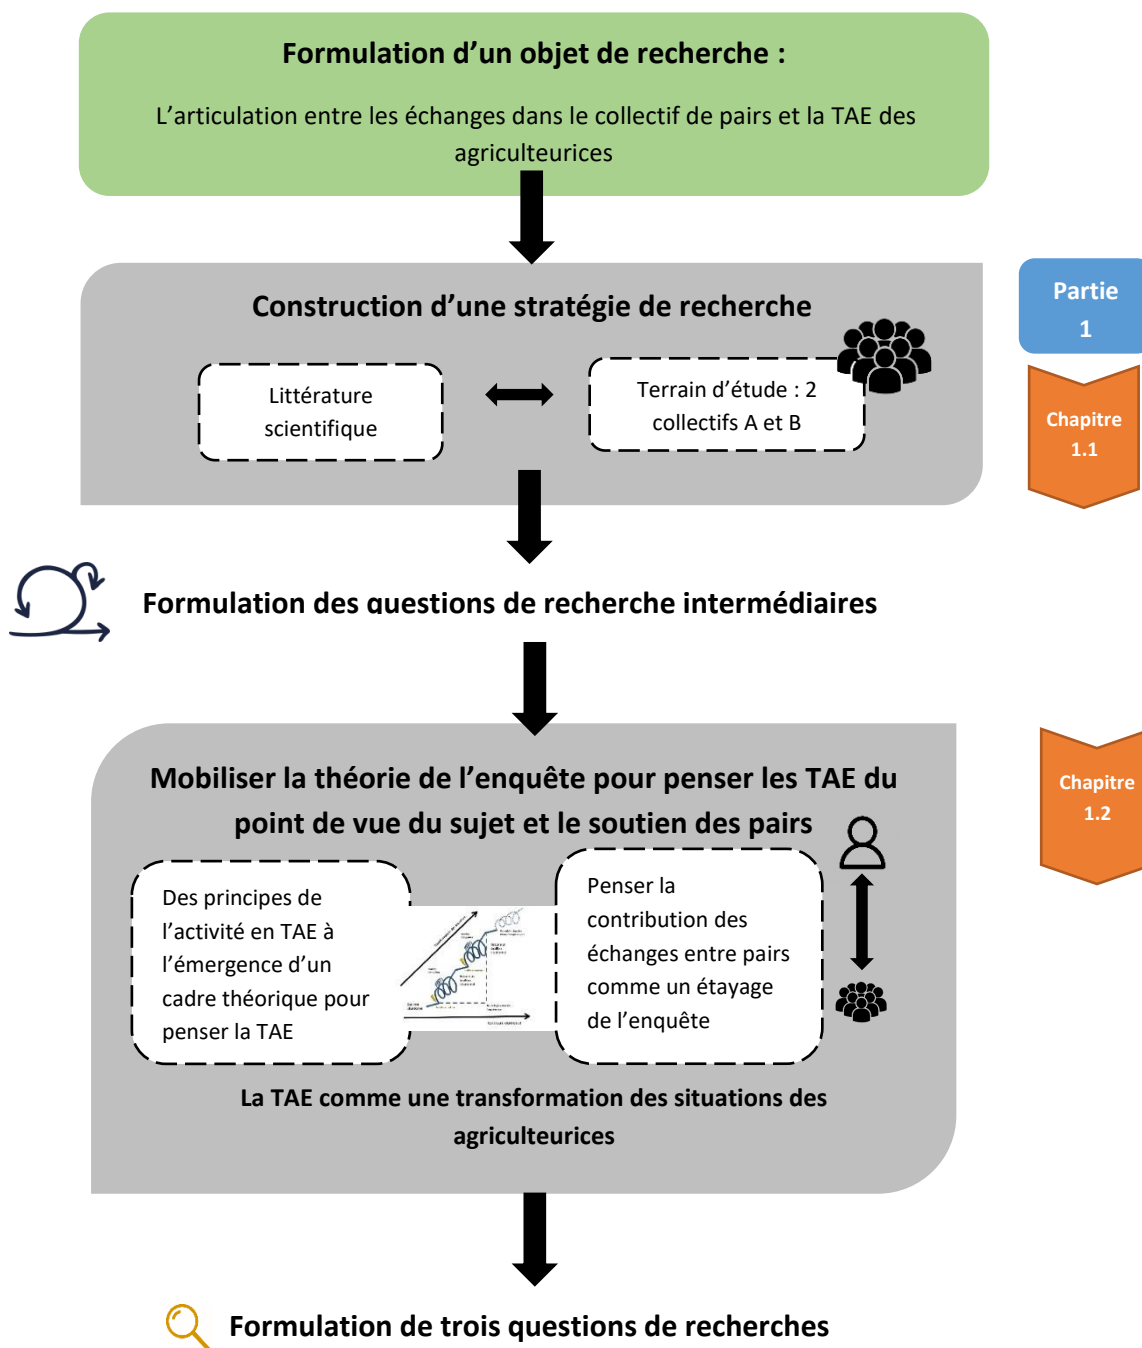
Formulation d'un objet de recherche :

L'articulation entre les échanges dans le collectif de pairs et la TAE des agriculteurices

Partie 1

Construction d'une stratégie de recherche

Littérature scientifique

Terrain d'étude : 2 collectifs A et B

Chapitre 1.1

Formulation des questions de recherche intermédiaires

Chapitre 1.2

Mobiliser la théorie de l'enquête pour penser les TAE du point de vue du sujet et le soutien des pairs

Des principes de l'activité en TAE à l'émergence d'un cadre théorique pour penser la TAE

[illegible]

Penser la contribution des échanges entre pairs comme un étayage de l'enquête

La TAE comme une transformation des situations des agriculteurices

Formulation de trois questions de recherches